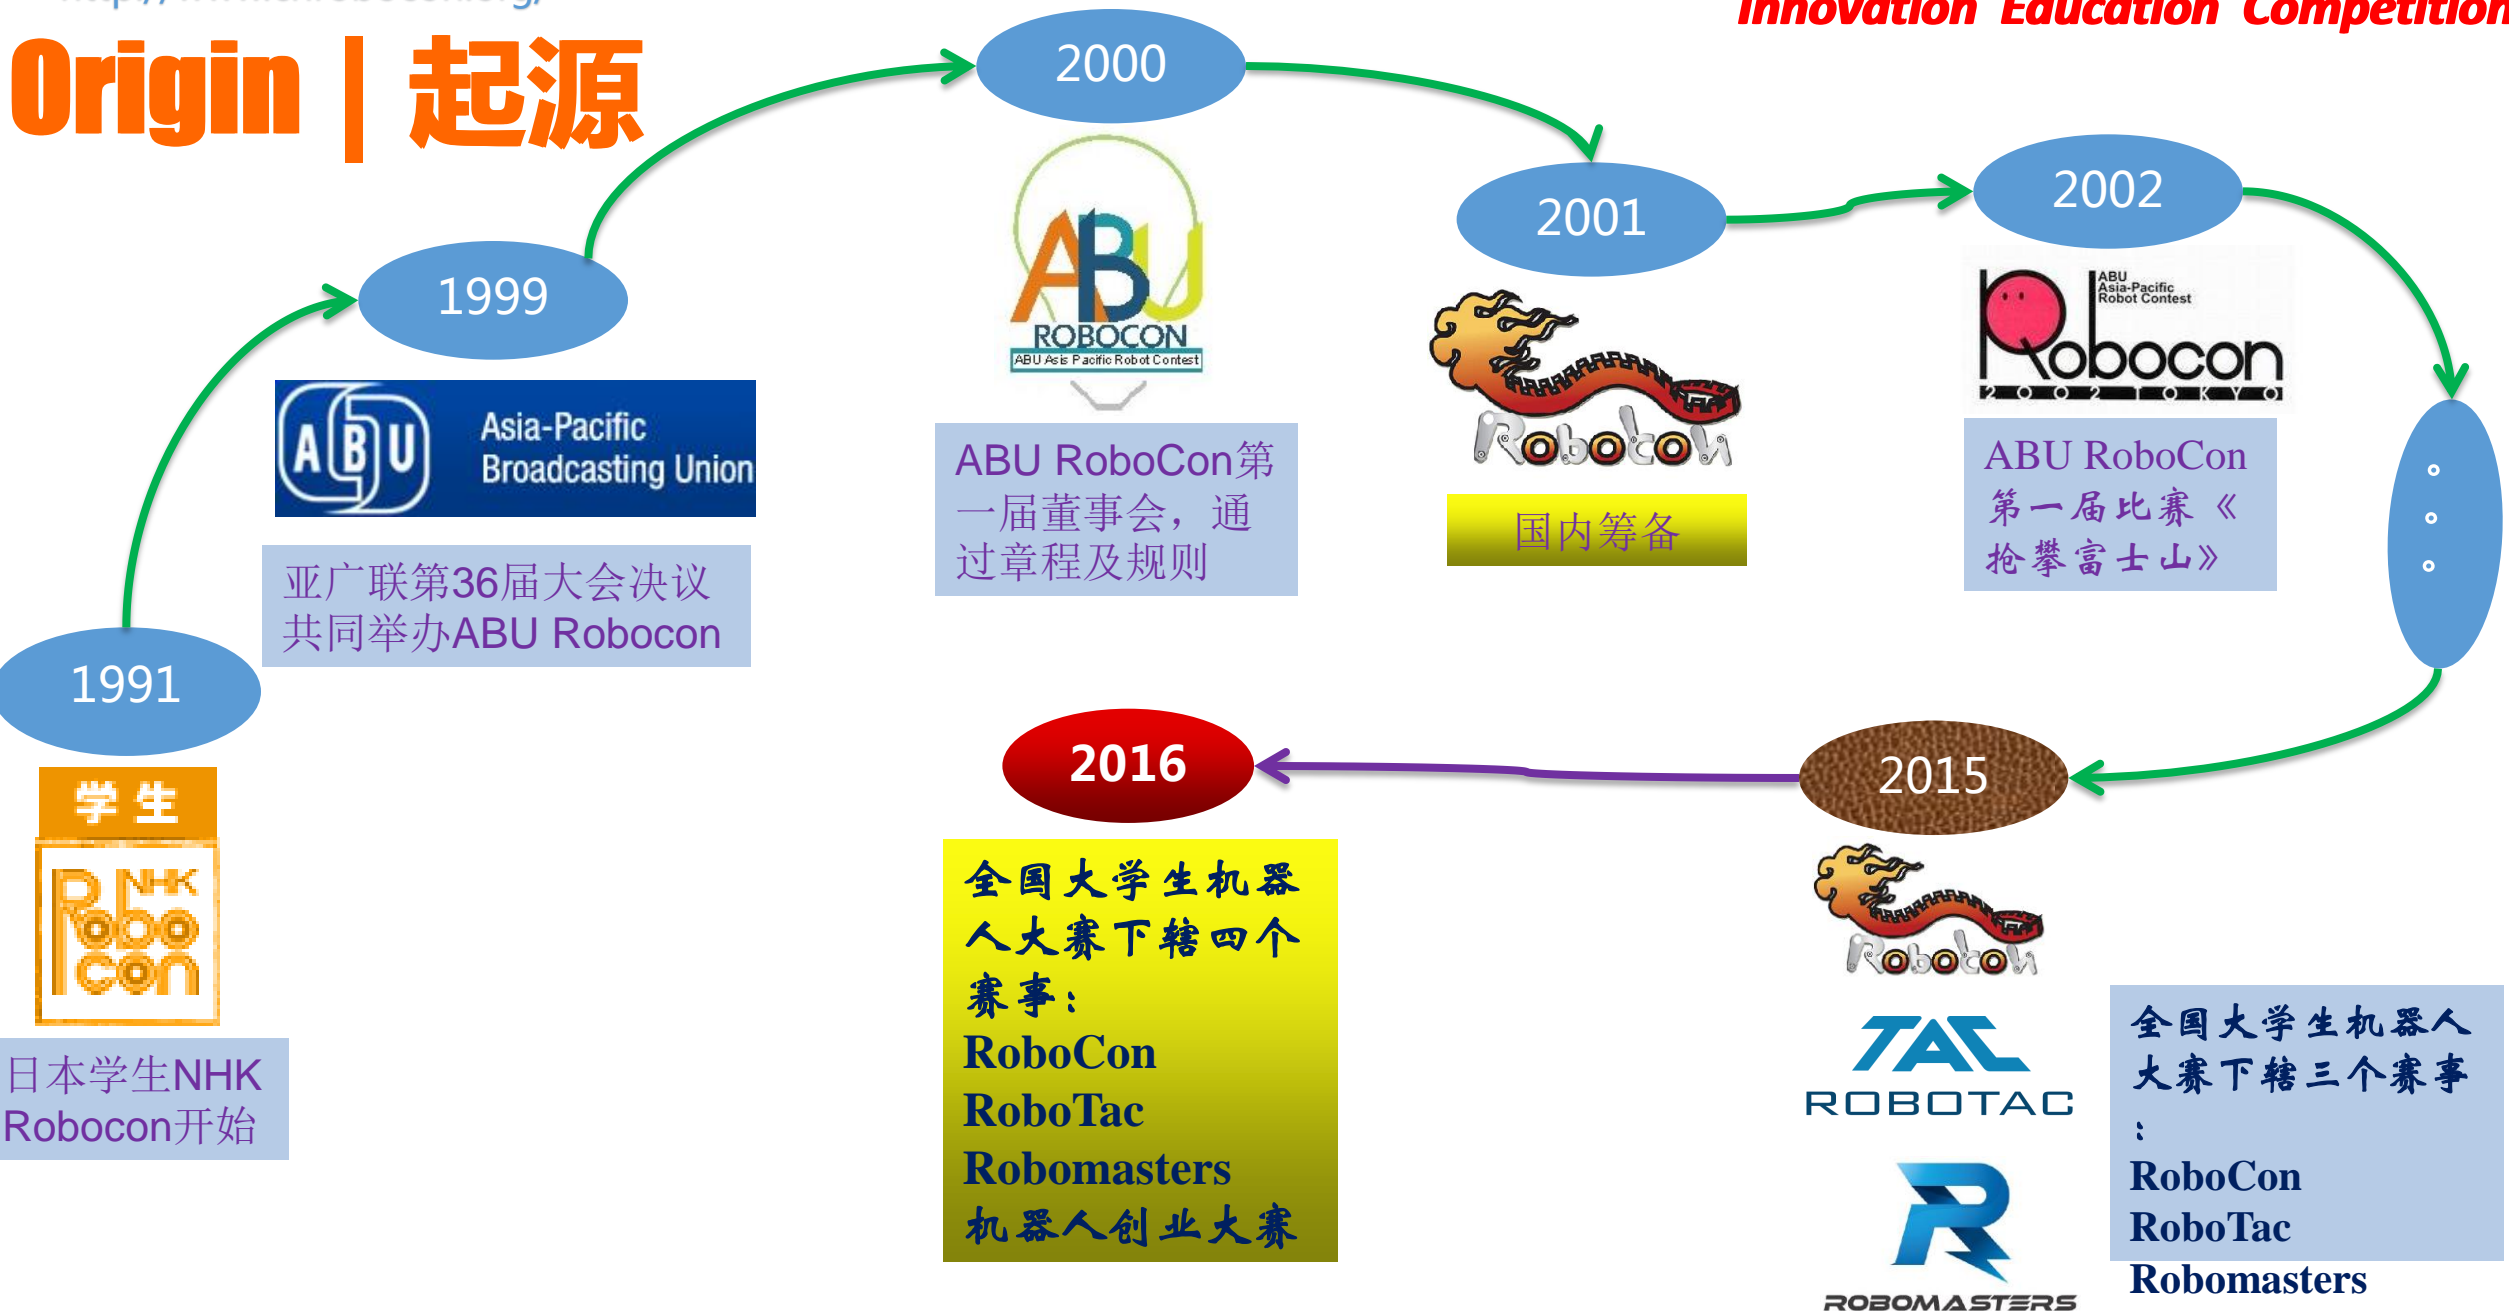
Origin | 起源

Innovation Education Competition

1991

学生

NHK Robo con

日本学生NHK Robocon开始

1999

ABU Asia-Pacific Broadcasting Union

亚广联第36届大会决议共同举办ABU Robocon

2000

ABU ROBOCON ABU Asia Pacific Robot Contest

ABU RoboCon第一届董事会，通过章程及规则

2001

Robocon

国内筹备

2002

ABU Asia-Pacific Robot Contest Robocon 2002 TOKYO

ABU RoboCon 第一届比赛《抢攀富士山》

。。。

2015

Robocon

ROBOTAC

ROBOMASTERS

全国大学生机器人大赛下辖三个赛事：
RoboCon
RoboTac
Robomasters

2016

全国大学生机器人大赛下辖四个赛事：
RoboCon
RoboTac
Robomasters
机器人创业大赛